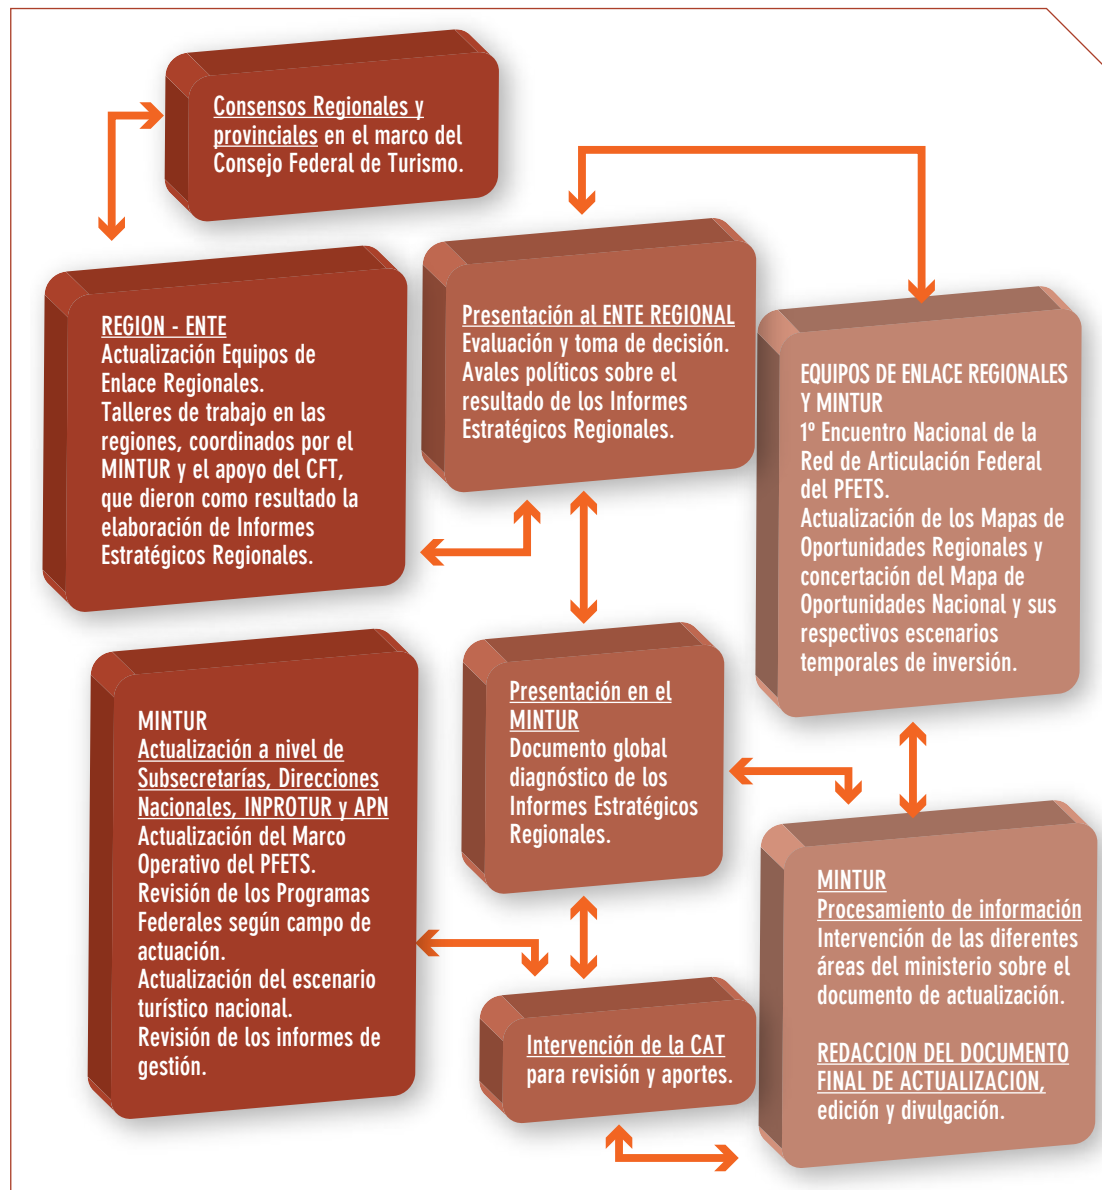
Consensos Regionales y provinciales en el marco del Consejo Federal de Turismo.

REGION - ENTE
Actualización Equipos de Enlace Regionales.
Talleres de trabajo en las regiones, coordinados por el MINTUR y el apoyo del CFT, que dieron como resultado la elaboración de Informes Estratégicos Regionales.

Presentación al ENTE REGIONAL
Evaluación y toma de decisión.
Avales políticos sobre el resultado de los Informes Estratégicos Regionales.

EQUIPOS DE ENLACE REGIONALES Y MINTUR
1º Encuentro Nacional de la Red de Articulación Federal del PFETS.
Actualización de los Mapas de Oportunidades Regionales y concertación del Mapa de Oportunidades Nacional y sus respectivos escenarios temporales de inversión.

MINTUR
Actualización a nivel de Subsecretarías, Direcciones Nacionales, INPROTUR y APN
Actualización del Marco Operativo del PFETS.
Revisión de los Programas Federales según campo de actuación.
Actualización del escenario turístico nacional.
Revisión de los informes de gestión.

Presentación en el MINTUR
Documento global diagnóstico de los Informes Estratégicos Regionales.

MINTUR
Procesamiento de información
Intervención de las diferentes áreas del ministerio sobre el documento de actualización.

REDACCION DEL DOCUMENTO FINAL DE ACTUALIZACION, edición y divulgación.

Intervención de la CAT para revisión y aportes.